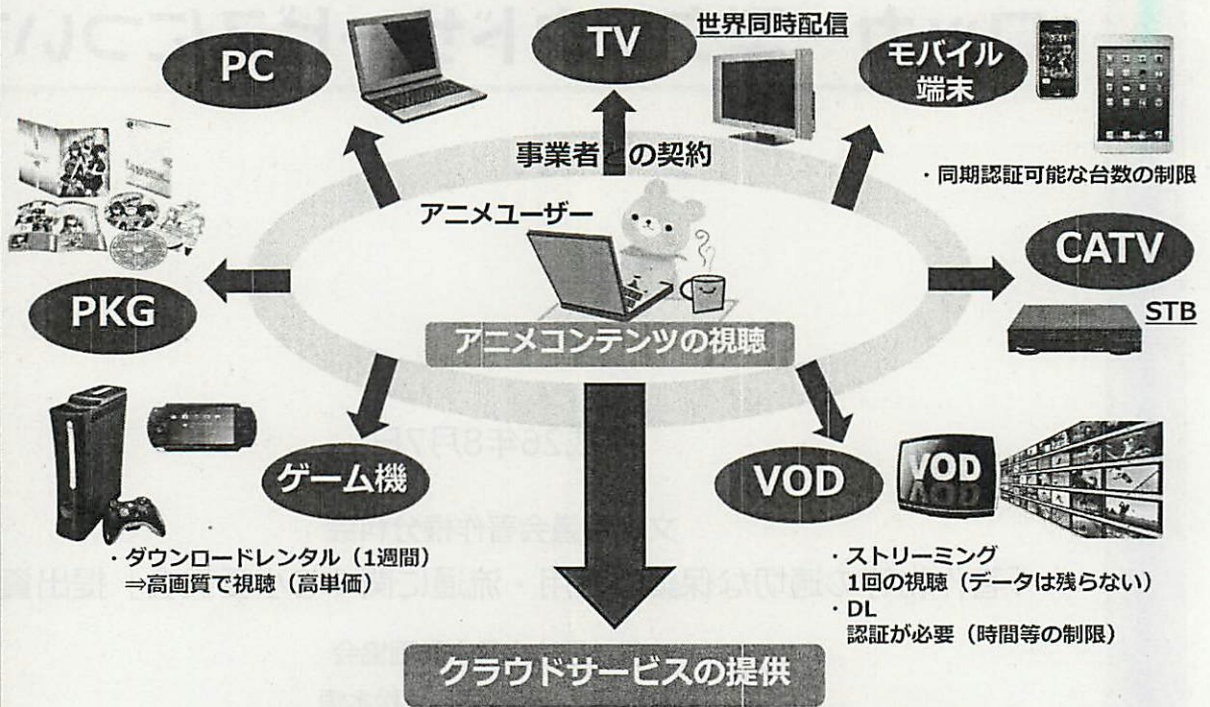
PC

TV

世界同時配信

モバイル端末

事業者との契約

・同期認証可能な台数の制限

アニメユーザー

PKG

CATV

STB

アニメコンテンツの視聴

ゲーム機

VOD

VOD

・ダウンロードレンタル（1週間）
⇒高画質で視聴（高単価）

・ストリーミング
1回の視聴（データは残らない）
・DL
認証が必要（時間等の制限）

クラウドサービスの提供